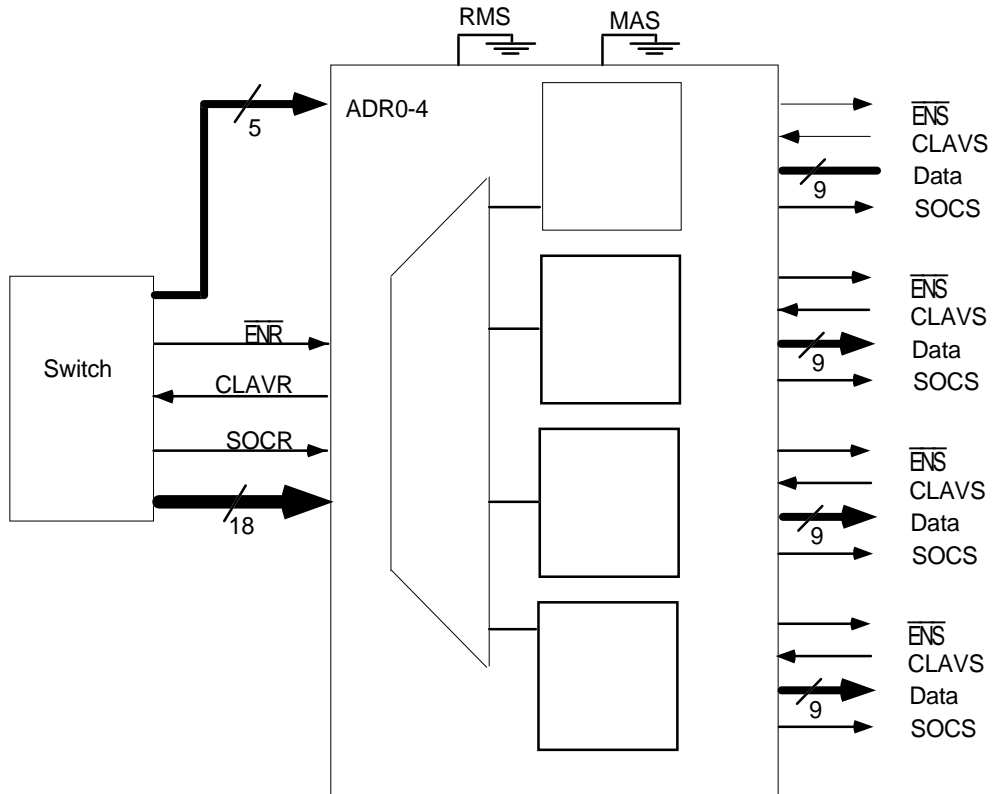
RMS

MAS

5

ADR0-4

$\overline{ENS}$
CLAVS
9
Data
SOCS

$\overline{ENS}$
CLAVS
9
Data
SOCS

Switch

$\overline{ENR}$

CLAVR

SOCR

18

$\overline{ENS}$
CLAVS
9
Data
SOCS

$\overline{ENS}$
CLAVS
9
Data
SOCS